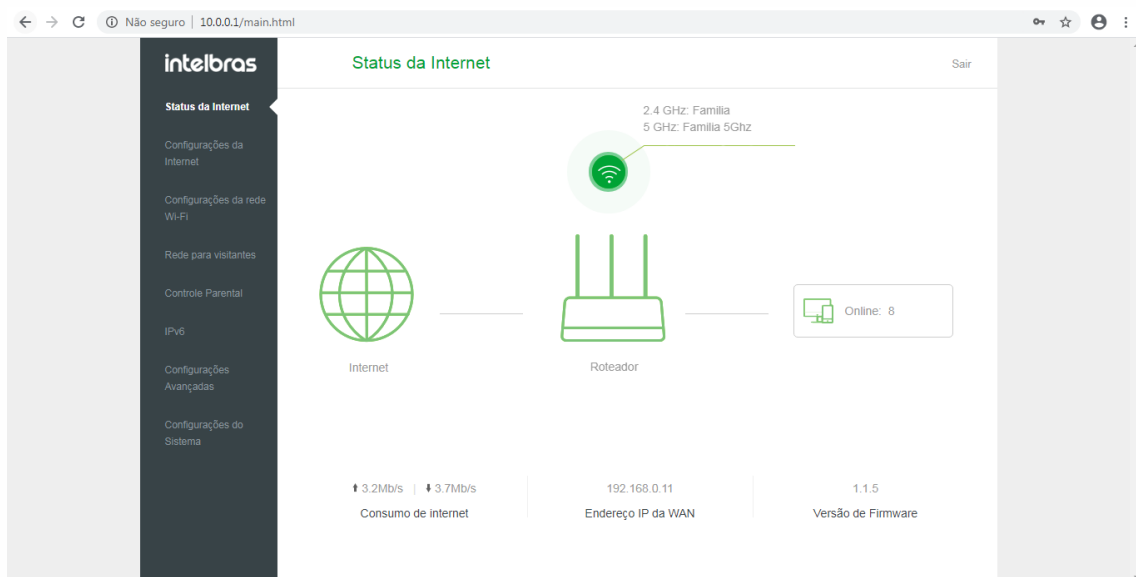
Não seguro | 10.0.0.1/main.html

intelbras

Status da Internet

Configurações da Internet

Configurações da rede Wi-Fi

Rede para visitantes

Controle Parental

IPv6

Configurações Avançadas

Configurações do Sistema

Status da Internet

Sair

2.4 GHz: Familia
5 GHz: Familia 5Ghz

Online: 8

Internet

Roteador

⬆ 3.2Mb/s | ⬇ 3.7Mb/s

Consumo de internet

192.168.0.11

Endereço IP da WAN

1.1.5

Versão de Firmware